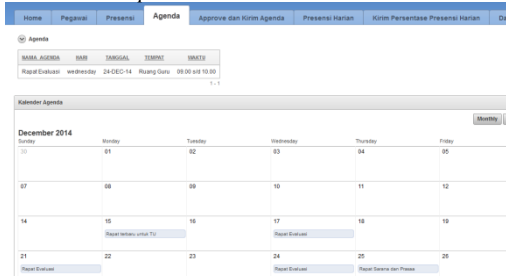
Home | Pegawai | Presensi | Agenda | Approve dan Kirim Agenda | Presensi Harian | Kirim Persentase Presensi Harian | De

Agenda

| NAMA AGENDA | HARI | TANGGAL | TEMPAT | WAKTU |
|---|---|---|---|---|
| Rapat Evaluasi | wednesday | 24-DEC-14 | Ruang Guru | 09.00 s/d 10.00 |

1 - 1

Kalender Agenda

Monthly

December 2014

| Sunday | Monday | Tuesday | Wednesday | Thursday | Friday |
|---|---|---|---|---|---|
| 30 | 01 | 02 | 03 | 04 | 05 |
| 07 | 08 | 09 | 10 | 11 | 12 |
| 14 | 15 Rapat tentang untuk TU | 16 | 17 Rapat Evaluasi | 18 | 19 |
| 21 Rapat Evaluasi | 22 | 23 | 24 Rapat Evaluasi | 25 Rapat Sarana dan Prasae | 26 |